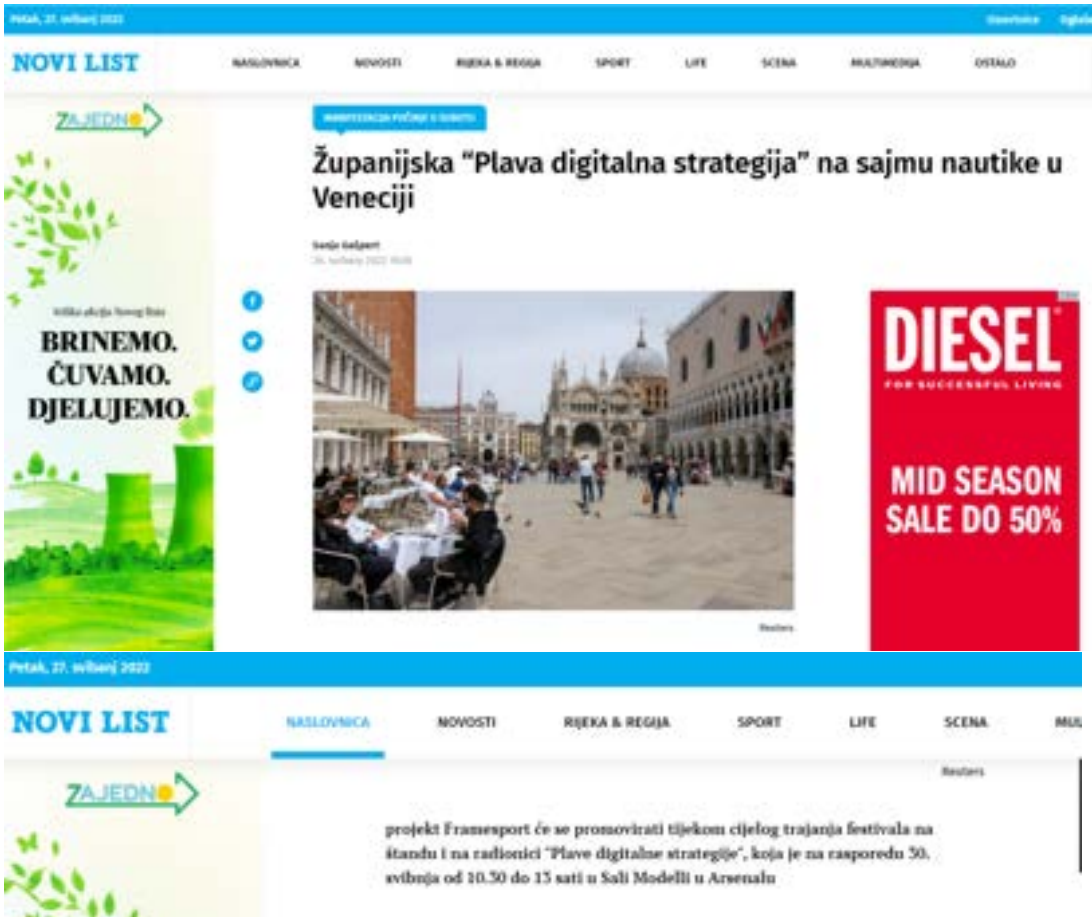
Petak, 27. svibanj 2022

Uvodnica Digitalno

NOVI LIST

NASLOVNICA NOVOSTI RIJEKA & REGIJA SPORT LIFE SCENA MULTIMEDIJA OSTALO

ZAJEDNO

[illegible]

Županijska "Plava digitalna strategija" na sajmu nautike u Veneciji

Sanja Gašpert
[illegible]

Velika akcija Novog lista

BRINEMO. ČUVAMO. DJELUJEMO.

DIESEL
FOR SUCCESSFUL LIVING

MID SEASON SALE DO 50%

Reuters

Petak, 27. svibanj 2022

NOVI LIST

NASLOVNICA NOVOSTI RIJEKA & REGIJA SPORT LIFE SCENA MU

ZAJEDNO

Reuters

projekt Framesport će se promovirati tijekom cijelog trajanja festivala na štandu i na radionici "Plave digitalne strategije", koja je na rasporedu 30. svibnja od 10.30 do 13 sati u Sali Modelli u Arsenalu